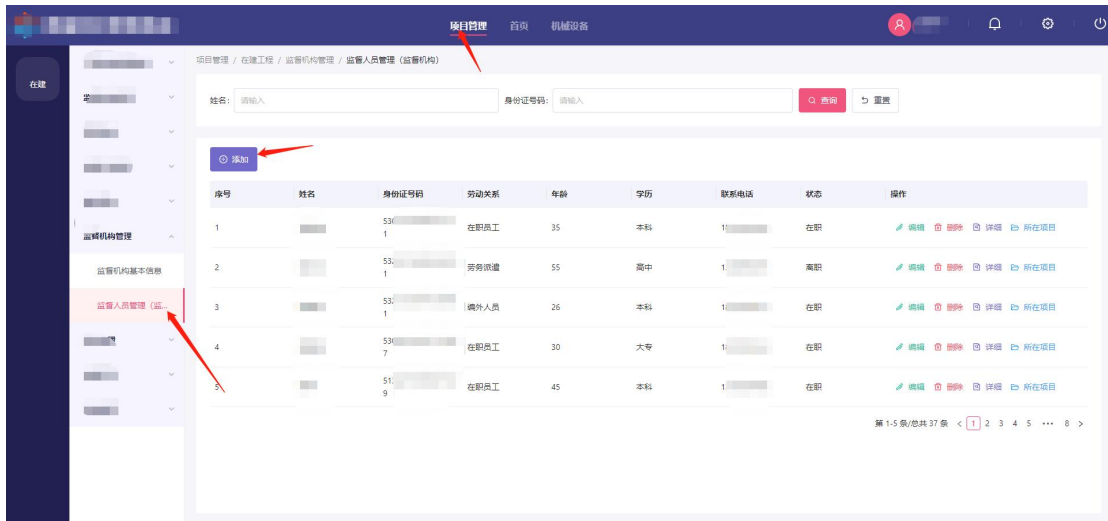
项目管理 首页 机械设备

在建

监督机构管理
监督机构基本信息
监督人员管理（监...

项目管理 / 在建工程 / 监督机构管理 / 监督人员管理（监督机构）

姓名: 请输入
身份证号码: 请输入
查询 重置

添加

| 序号 | 姓名 | 身份证号码 | 劳动关系 | 年龄 | 学历 | 联系电话 | 状态 | 操作 |
|---|---|---|---|---|---|---|---|---|
| 1 | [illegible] | 53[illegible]1 | 在职员工 | 35 | 本科 | 1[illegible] | 在职 | 编辑 删除 详细 所在项目 |
| 2 | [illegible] | 53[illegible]1 | 劳务派遣 | 55 | 高中 | 1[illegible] | 离职 | 编辑 删除 详细 所在项目 |
| 3 | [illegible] | 53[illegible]1 | 编外人员 | 26 | 本科 | 1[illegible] | 在职 | 编辑 删除 详细 所在项目 |
| 4 | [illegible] | 53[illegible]7 | 在职员工 | 30 | 大专 | 1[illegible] | 在职 | 编辑 删除 详细 所在项目 |
| 5 | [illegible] | 51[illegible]9 | 在职员工 | 45 | 本科 | 1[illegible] | 在职 | 编辑 删除 详细 所在项目 |

第 1-5 条/总共 37 条 < 1 2 3 4 5 ••• 8 >